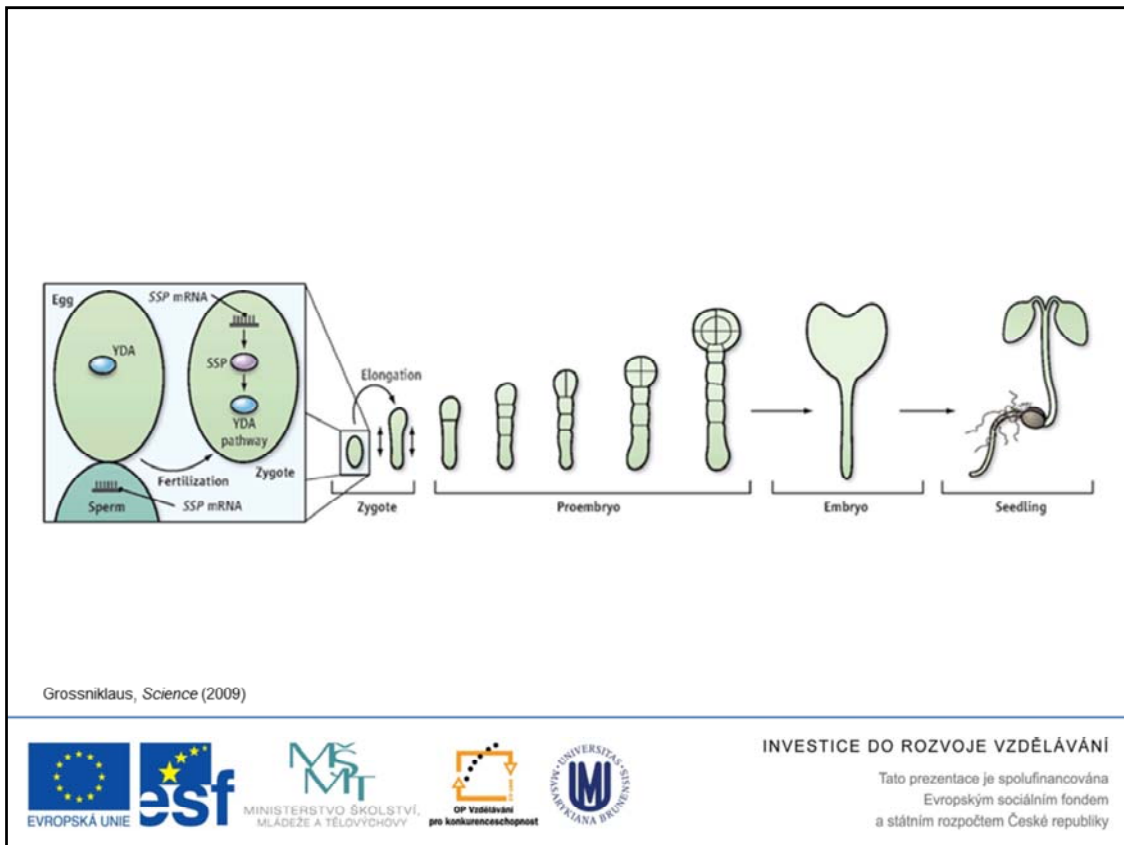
Egg

SSP mRNA

YDA

SSP

YDA pathway

Zygote

Fertilization

Sperm

SSP mRNA

Elongation

Zygote

Proembryo

Embryo

Seedling

Grossniklaus, *Science* (2009)

EVROPSKÁ UNIE

esf

MŠMT

MINISTERSTVO ŠKOLSTVÍ, MLÁDEŽE A TĚLOVÝCHOVY

OP Vzdělávání pro konkurenceschopnost

UNIVERSITAS MASARYKIANA BRUNENSIS

INVESTICE DO ROZVOJE VZDĚLÁVÁNÍ

Tato prezentace je spolufinancována Evropským sociálním fondem a státním rozpočtem České republiky